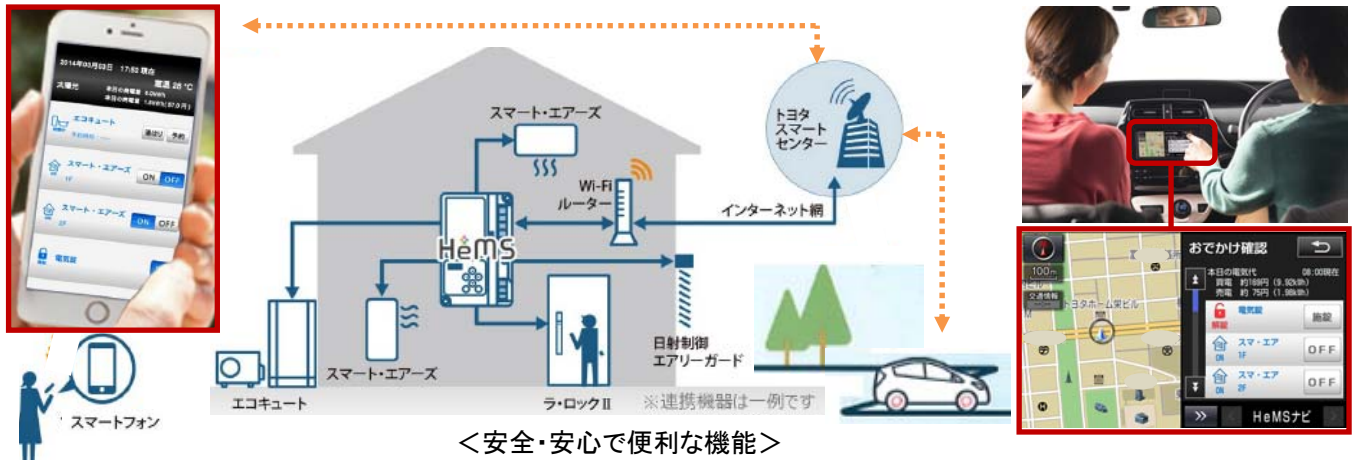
2014年03月03日 17:52 現在
太陽光
室温 26 °C
本日の発電量 8.0kWh
本日の売電量 1.8kWh (57.0 円)
エコキュート
沸増し 予約
スマート・エアーズ
1F
ON OFF
スマート・エアーズ
2F
ON OFF
電気錠

スマートフォン

スマート・エアーズ
Wi-Fi
ルーター
HeMS
インターネット網
トヨタ
スマート
センター
日射制御
エアリーガード
スマート・エアーズ
エコキュート
ラ・ロックII
※連携機器は一例です

＜安全・安心で便利な機能＞

おでかけ確認
100m
交通情報
トヨタホーム栄ビル
本日の電気代 08:00現在
買電 約169円 (9.92kWh)
売電 約 75円 (1.98kWh)
電気錠
解錠
施錠
スマ・エア
1F
ON
OFF
スマ・エア
2F
ON
OFF
HeMSナビ